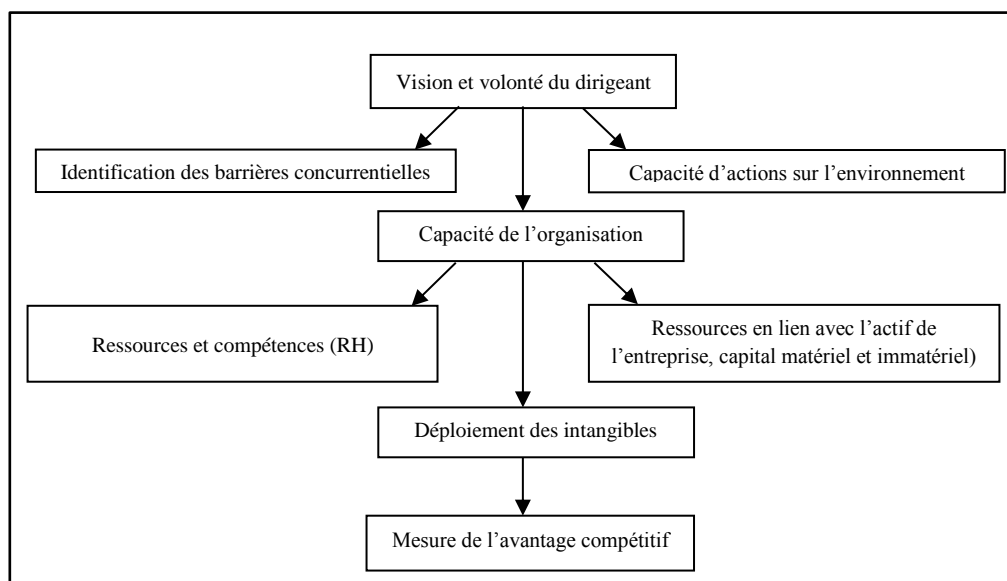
Vision et volonté du dirigeant

Identification des barrières concurrentielles

Capacité d'actions sur l'environnement

Capacité de l'organisation

Ressources et compétences (RH)

Ressources en lien avec l'actif de l'entreprise, capital matériel et immatériel)

Déploiement des intangibles

Mesure de l'avantage compétitif